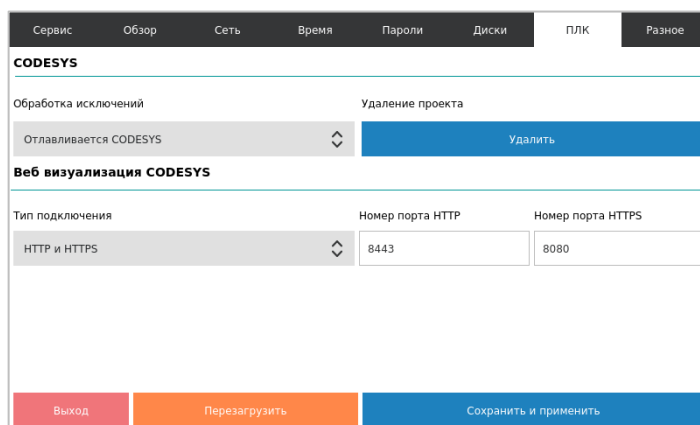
Сервис Обзор Сеть Время Пароли Диски ПЛК Разное

CODESYS

Обработка исключений

Отлавливается CODESYS

Удаление проекта

Удалить

Веб визуализация CODESYS

Тип подключения

HTTP и HTTPS

Номер порта HTTP

8443

Номер порта HTTPS

8080

Выход Перезагрузить Сохранить и применить